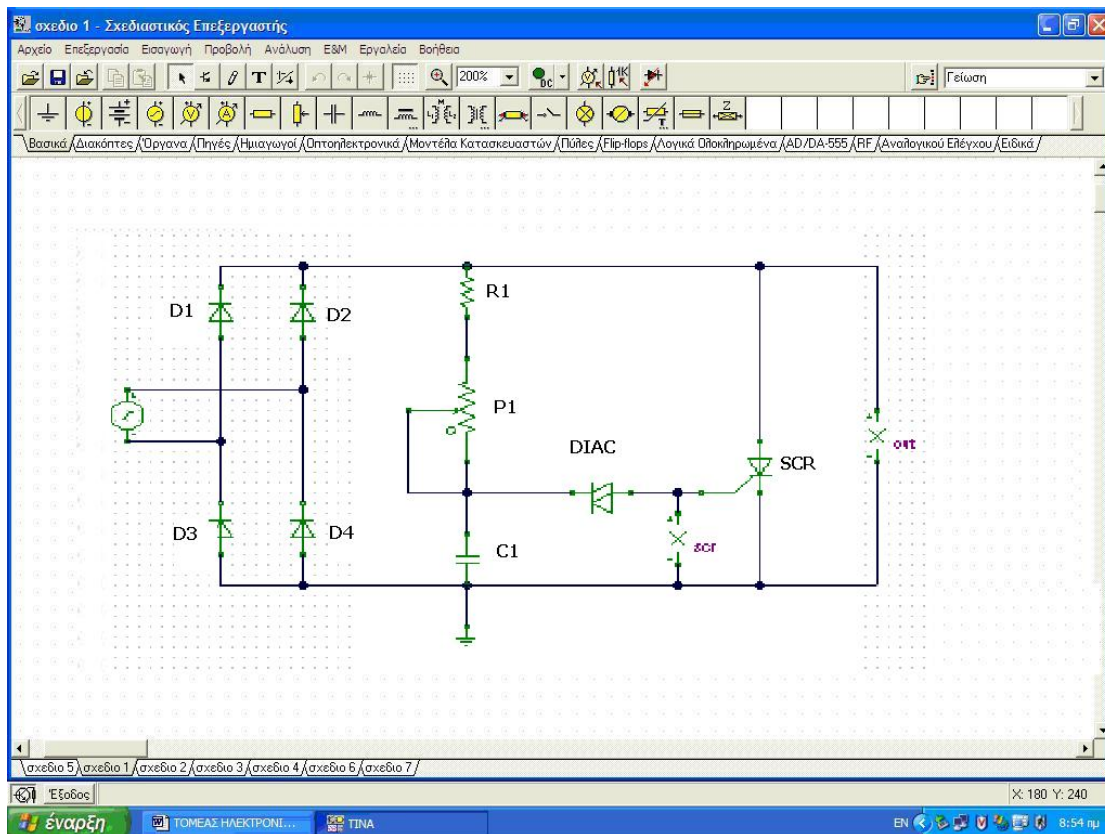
σχεδιο 1 - Σχεδιαστικός Επεξεργαστής

Αρχείο Επεξεργασία Εισαγωγή Προβολή Ανάλυση E&M Εργαλεία Βοήθεια

200%

Γείωση

Βασικά Διακόπτες Όργανα Πηγές Ημιαγωγοί Οπτοηλεκτρονικά Μοντέλα Κατασκευαστών Πύλες Flip-flops Λογικά Ολοκληρωμένα AD/DA-555 RF Αναλογικού Ελέγχου Ειδικά

D1

D2

R1

P1

DIAC

SCR

out

scr

D3

D4

C1

σχεδιο 5 σχεδιο 1 σχεδιο 2 σχεδιο 3 σχεδιο 4 σχεδιο 6 σχεδιο 7

Έξοδος

X: 180 Y: 240

έναρξη

ΤΟΜΕΑΣ ΗΛΕΚΤΡΟΝΙ...

TINA

EN

8:54 πμ